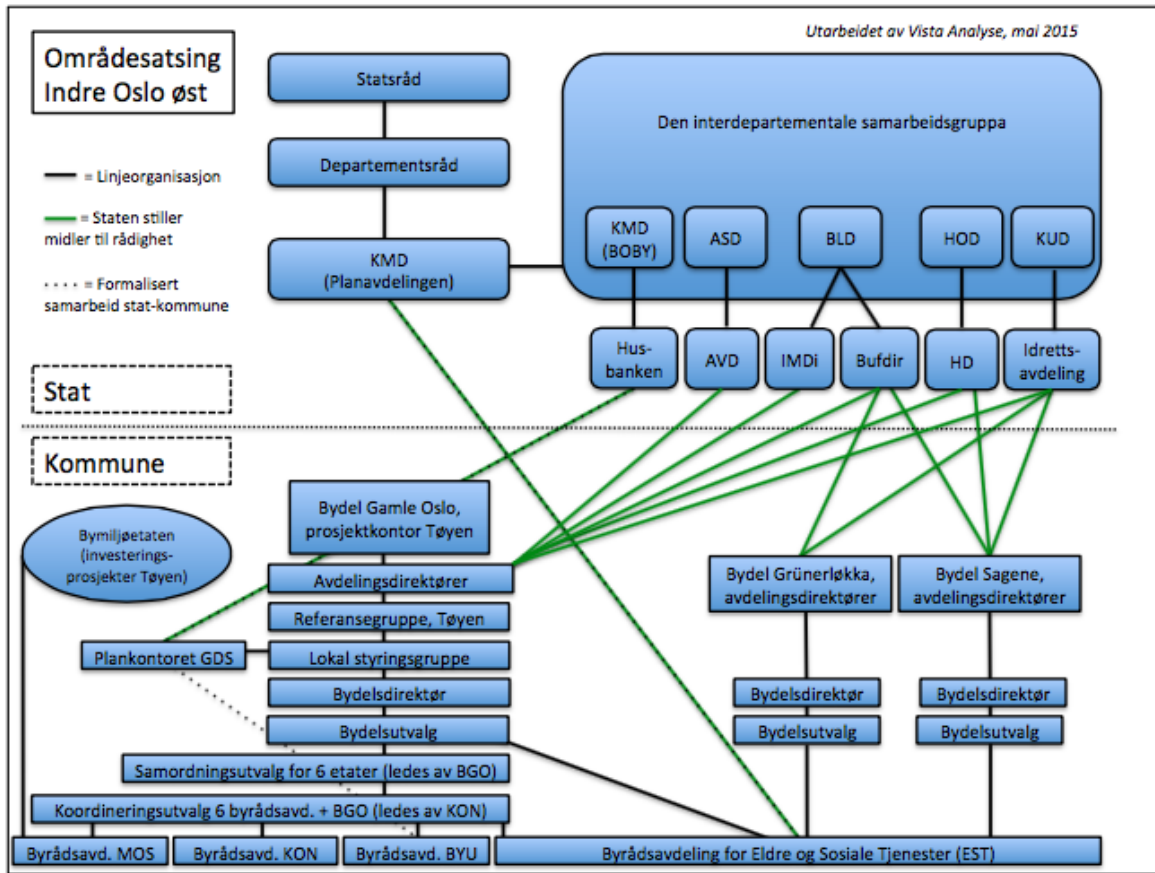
Utarbeidet av Vista Analyse, mai 2015

Områdesatsing Indre Oslo øst

— = Linjeorganisasjon

— = Staten stiller midler til rådighet

····· = Formalisert samarbeid stat-kommune

Statsråd

Departementsråd

KMD (Planavdelingen)

Den interdepartementale samarbeidsgruppa

KMD (BOBY)

ASD

BLD

HOD

KUD

Husbanken

AVD

IMDi

Bufdir

HD

Idrettsavdeling

Stat

Kommune

Bymiljøetaten (investeringsprosjekter Tøyen)

Bydel Gamle Oslo, prosjektkontor Tøyen

Avdelingsdirektører

Referansegruppe, Tøyen

Plankontoret GDS

Lokal styringsgruppe

Bydelsdirektør

Bydelsutvalg

Samordningsutvalg for 6 etater (ledes av BGO)

Koordineringsutvalg 6 byrådsavd. + BGO (ledes av KON)

Bydel Grünerløkka, avdelingsdirektører

Bydel Sagene, avdelingsdirektører

Bydelsdirektør

Bydelsutvalg

Bydelsdirektør

Bydelsutvalg

Byrådsavd. MOS

Byrådsavd. KON

Byrådsavd. BYU

Byrådsavdeling for Eldre og Sosiale Tjenester (EST)